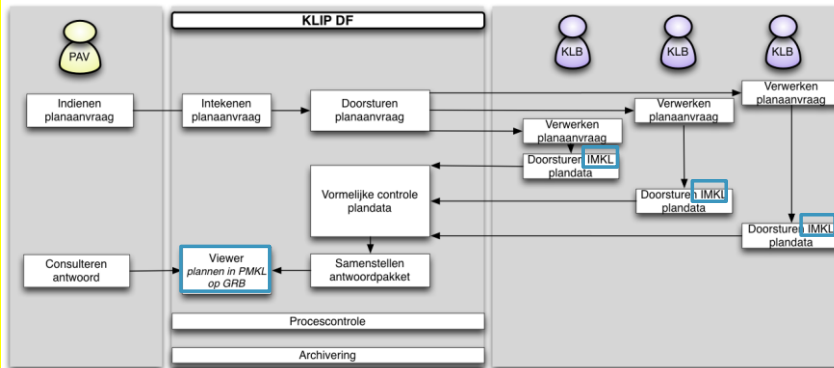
KLIP DF

PAV

KLB

KLB

KLB

Indienen planaanvraag

Intekenen planaanvraag

Doorsturen planaanvraag

Verwerken planaanvraag

Verwerken planaanvraag

Verwerken planaanvraag

Doorsturen IMKL plandata

Vormelijke controle plandata

Doorsturen IMKL plandata

Doorsturen IMKL plandata

Consulteren antwoord

Viewer
*plannen in PMKL op GRB*

Samenstellen antwoordpakket

Procescontrole

Archivering